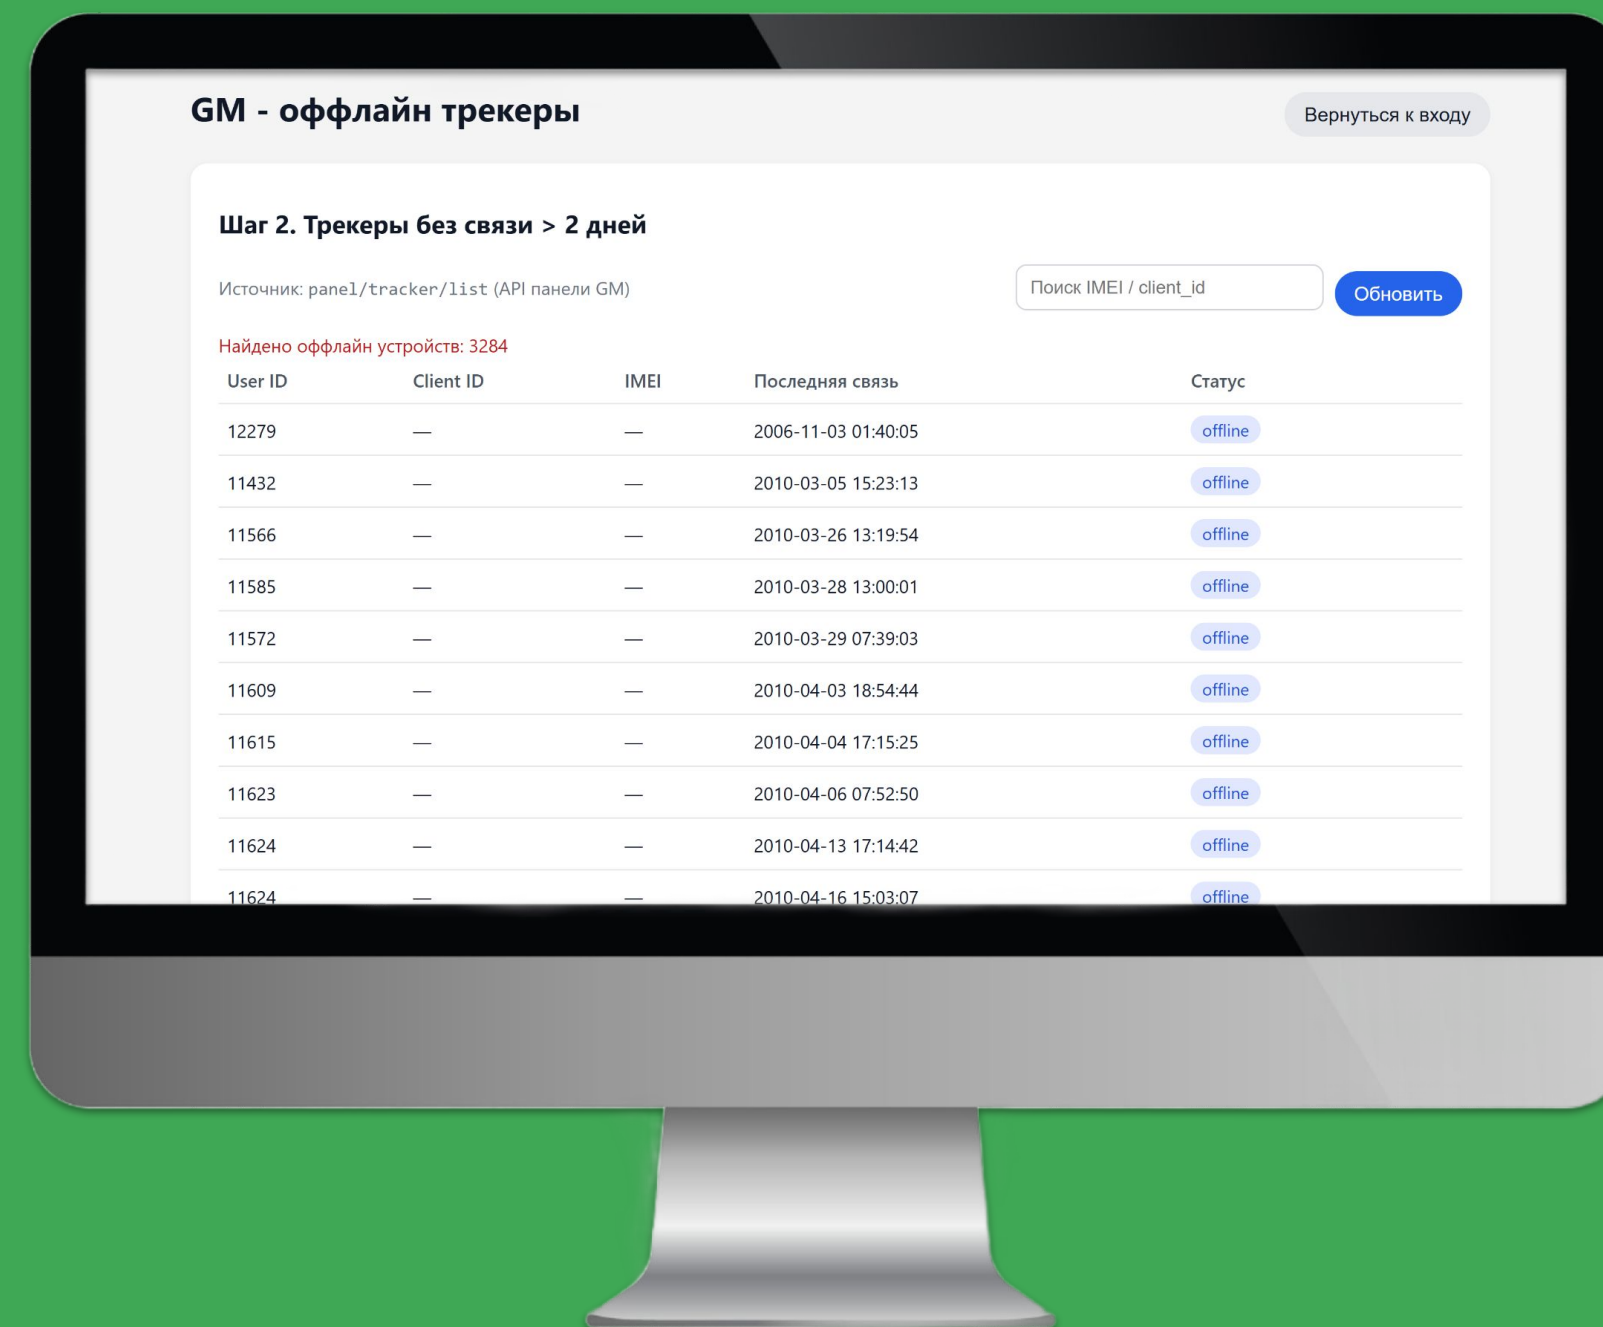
GM - оффлайн трекеры

Вернуться к входу

Шаг 2. Трекеры без связи > 2 дней

Источник: panel/tracker/list (API панели GM)

Поиск IMEI / client_id

Обновить

Найдено оффлайн устройств: 3284

| User ID | Client ID | IMEI | Последняя связь | Статус |
|---|---|---|---|---|
| 12279 | — | — | 2006-11-03 01:40:05 | offline |
| 11432 | — | — | 2010-03-05 15:23:13 | offline |
| 11566 | — | — | 2010-03-26 13:19:54 | offline |
| 11585 | — | — | 2010-03-28 13:00:01 | offline |
| 11572 | — | — | 2010-03-29 07:39:03 | offline |
| 11609 | — | — | 2010-04-03 18:54:44 | offline |
| 11615 | — | — | 2010-04-04 17:15:25 | offline |
| 11623 | — | — | 2010-04-06 07:52:50 | offline |
| 11624 | — | — | 2010-04-13 17:14:42 | offline |
| 11624 | — | — | 2010-04-16 15:03:07 | offline |